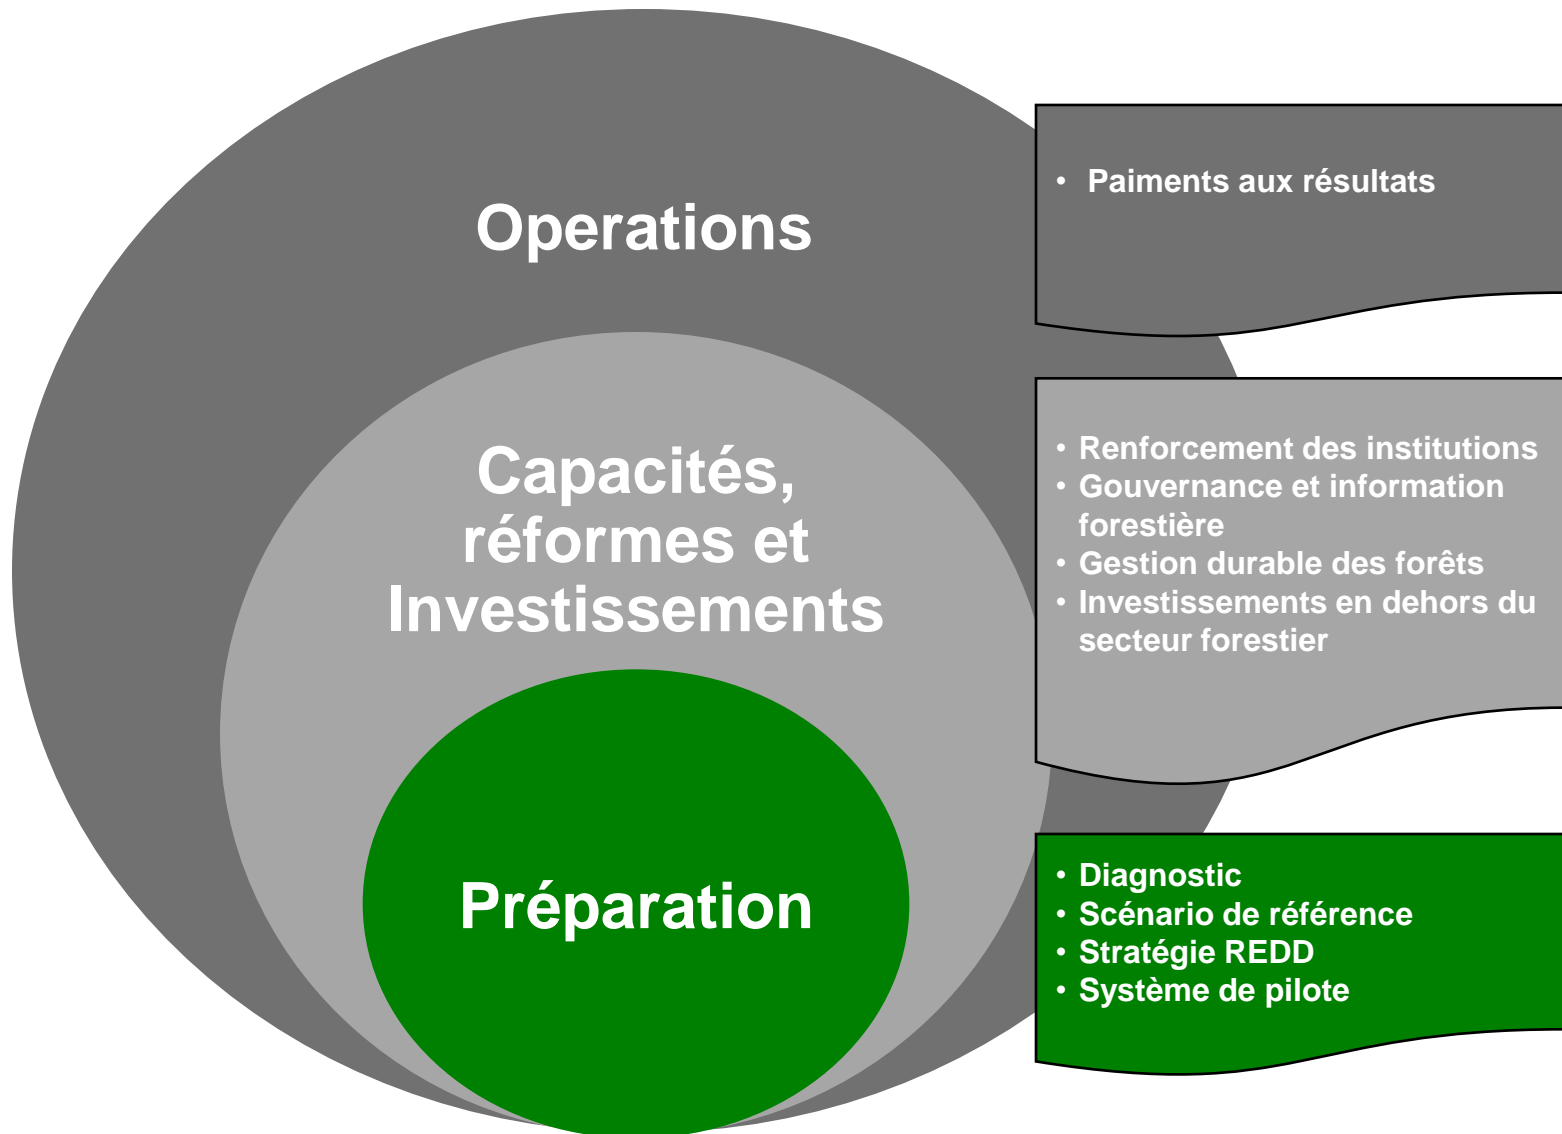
Operations

Capacités, réformes et Investissements

Préparation

• Paiments aux résultats

• Renforcement des institutions
• Gouvernance et information forestière
• Gestion durable des forêts
• Investissements en dehors du secteur forestier

• Diagnostic
• Scénario de référence
• Stratégie REDD
• Système de pilote